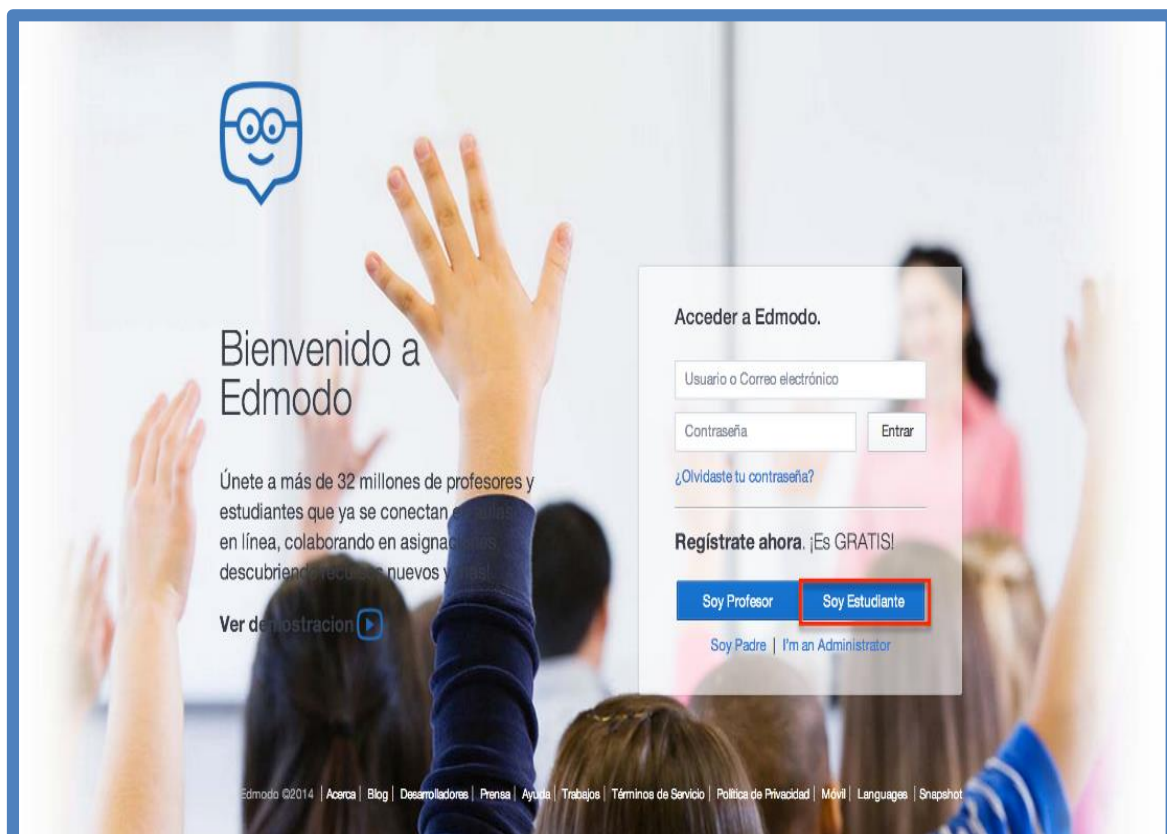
Bienvenido a Edmodo

Únete a más de 32 millones de profesores y estudiantes que ya se conectan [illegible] en línea, colaborando en asigna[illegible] descubriend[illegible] nuevos y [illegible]

Ver de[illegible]ostracion

Acceder a Edmodo.

Usuario o Correo electrónico

Contraseña

Entrar

¿Olvidaste tu contraseña?

Regístrate ahora. ¡Es GRATIS!

Soy Profesor

Soy Estudiante

Soy Padre | I'm an Administrator

Edmodo ©2014 | Acerca | Blog | Desarrolladores | Prensa | Ay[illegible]da | Trabajos | Términos de Servicio | Política de Privacidad | Móvil | Languages | Snapshot